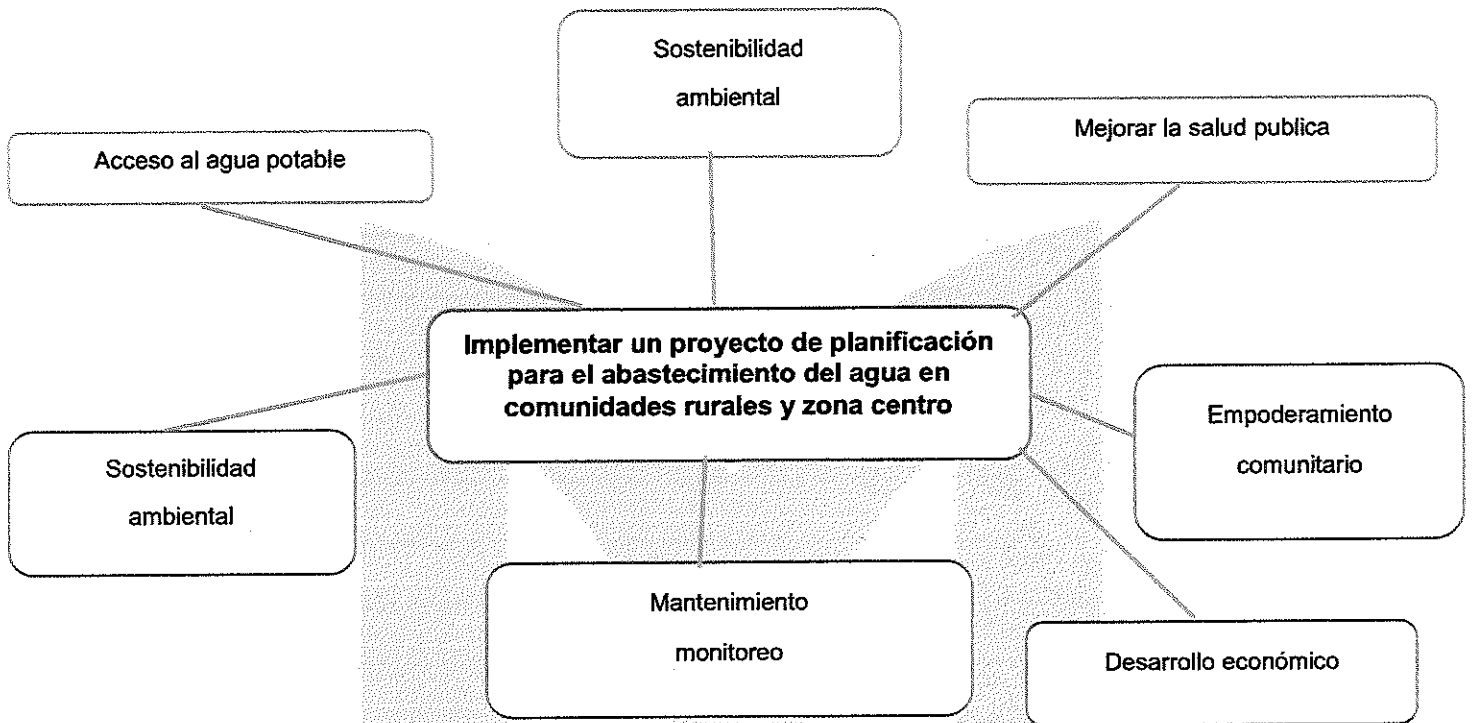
Sostenibilidad ambiental

Acceso al agua potable

Mejorar la salud publica

**Implementar un proyecto de planificación para el abastecimiento del agua en comunidades rurales y zona centro**

Empoderamiento comunitario

Sostenibilidad ambiental

Mantenimiento monitoreo

Desarrollo económico